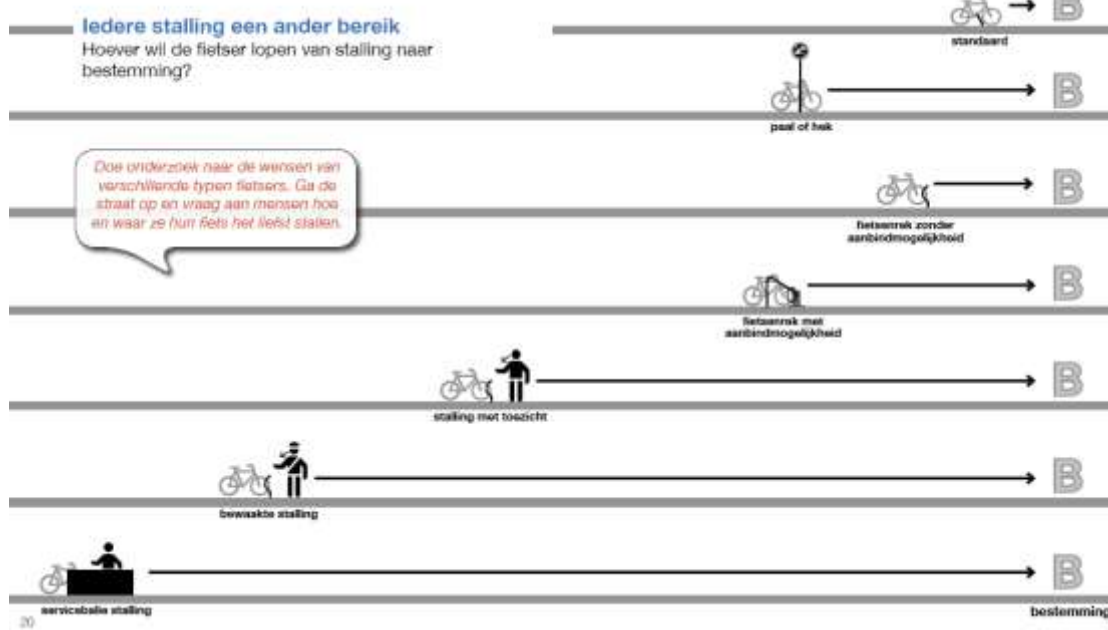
Iedere stalling een ander bereik
Hoever wil de fietser lopen van stalling naar bestemming?

Doe onderzoek naar de wensen van verschillende typen fietsers. Ga de straat op en vraag aan mensen hoe en waar ze hun fiets het liefst stallen.

B
standaard

B
paal of hek

B
fietsenrek zonder aanbindmogelijkheid

B
fietsenrek met aanbindmogelijkheid

B
stalling met toezicht

B
bewaakte stalling

B
servicebalie stalling

bestemming

20